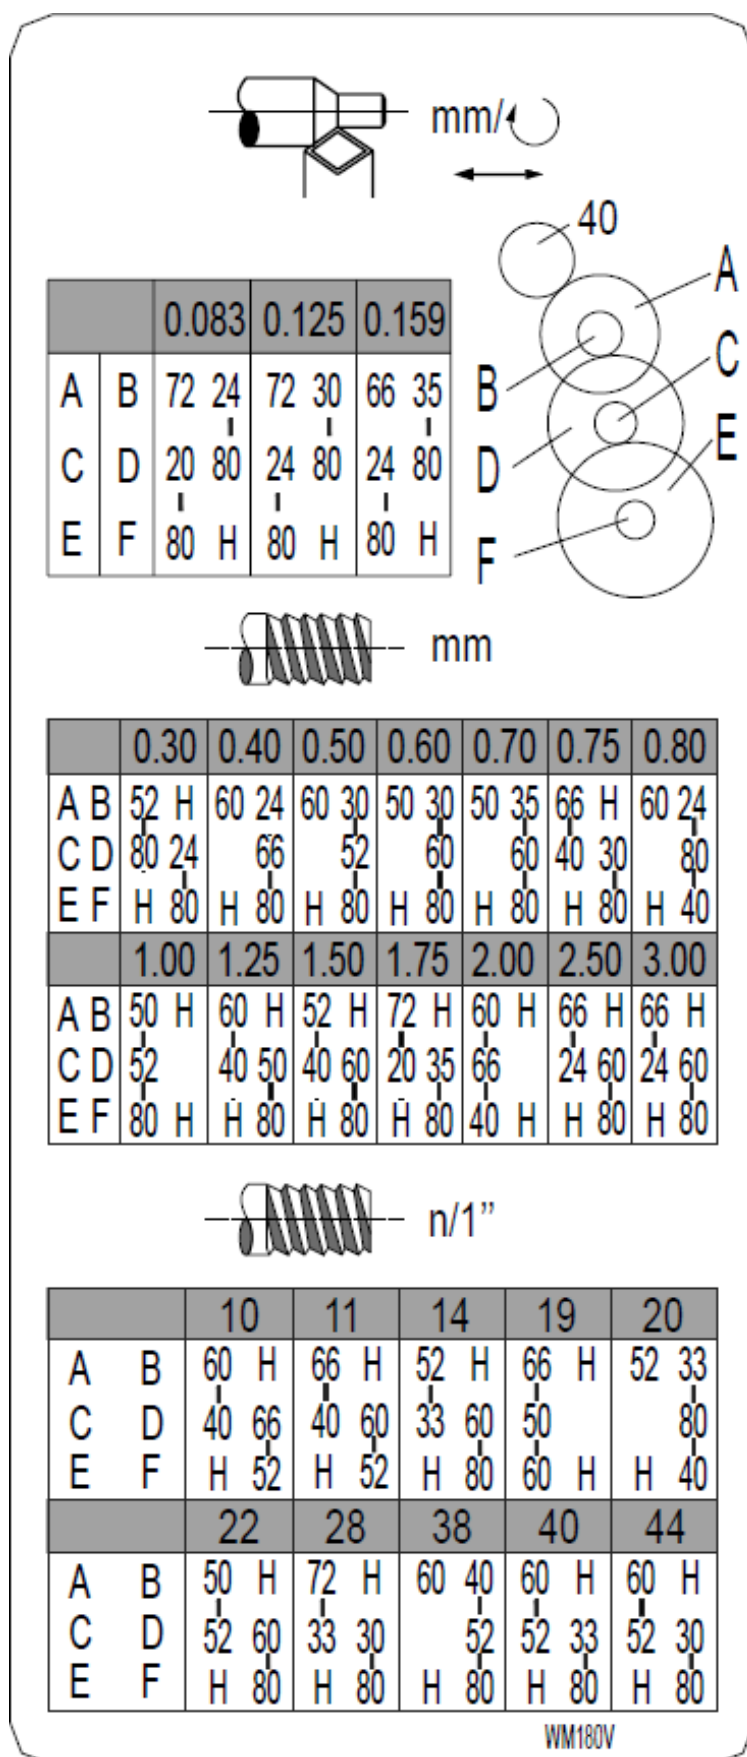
mm/

40
A
B
C
D
E
F

| | | 0.083 | 0.125 | 0.159 |
|---|---|---|---|---|
| A<br>C<br>E | B<br>D<br>F | 72 24<br>20 80<br>80 H | 72 30<br>24 80<br>80 H | 66 35<br>24 80<br>80 H |

mm

| | 0.30 | 0.40 | 0.50 | 0.60 | 0.70 | 0.75 | 0.80 |
|---|---|---|---|---|---|---|---|
| A B<br>C D<br>E F | 52 H<br>80 24<br>H 80 | 60 24<br>66<br>H 80 | 60 30<br>52<br>H 80 | 50 30<br>60<br>H 80 | 50 35<br>60<br>H 80 | 66 H<br>40 30<br>H 80 | 60 24<br>80<br>H 40 |
| | 1.00 | 1.25 | 1.50 | 1.75 | 2.00 | 2.50 | 3.00 |
| A B<br>C D<br>E F | 50 H<br>52<br>80 H | 60 H<br>40 50<br>H 80 | 52 H<br>40 60<br>H 80 | 72 H<br>20 35<br>H 80 | 60 H<br>66<br>40 H | 66 H<br>24 60<br>H 80 | 66 H<br>24 60<br>H 80 |

n/1"

| | | 10 | 11 | 14 | 19 | 20 |
|---|---|---|---|---|---|---|
| A<br>C<br>E | B<br>D<br>F | 60 H<br>40 66<br>H 52 | 66 H<br>40 60<br>H 52 | 52 H<br>33 60<br>H 80 | 66 H<br>50<br>60 H | 52 33<br>80<br>H 40 |
| | | 22 | 28 | 38 | 40 | 44 |
| A<br>C<br>E | B<br>D<br>F | 50 H<br>52 60<br>H 80 | 72 H<br>33 30<br>H 80 | 60 40<br>52<br>H 80 | 60 H<br>52 33<br>H 80 | 60 H<br>52 30<br>H 80 |

WM180V